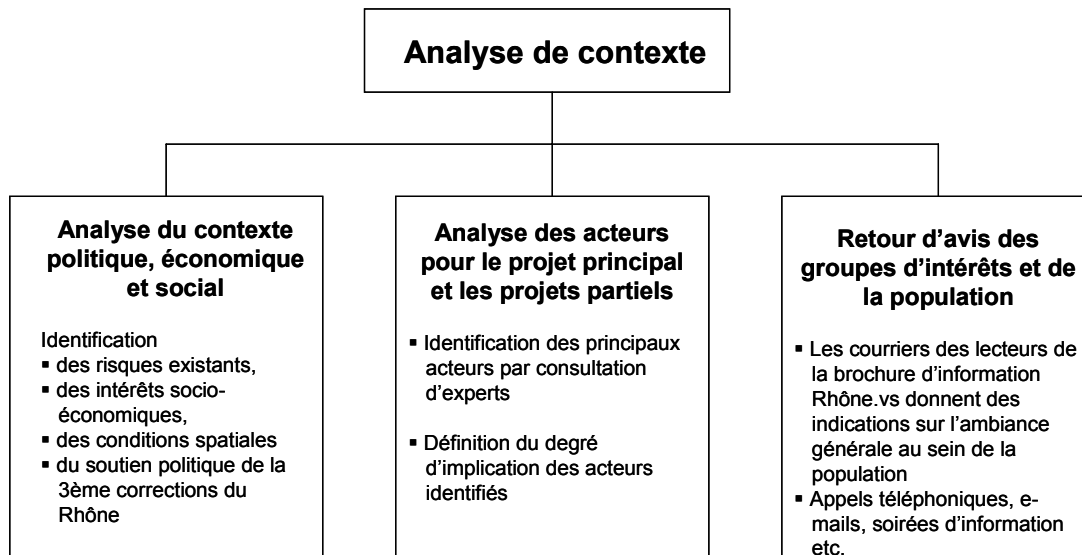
Analyse de contexte

Analyse du contexte politique, économique et social

Identification
- des risques existants,
- des intérêts socio-économiques,
- des conditions spatiales
- du soutien politique de la 3ème corrections du Rhône

Analyse des acteurs pour le projet principal et les projets partiels

- Identification des principaux acteurs par consultation d'experts
- Définition du degré d'implication des acteurs identifiés

Retour d'avis des groupes d'intérêts et de la population

- Les courriers des lecteurs de la brochure d'information Rhône.vs donnent des indications sur l'ambiance générale au sein de la population
- Appels téléphoniques, e-mails, soirées d'information etc.